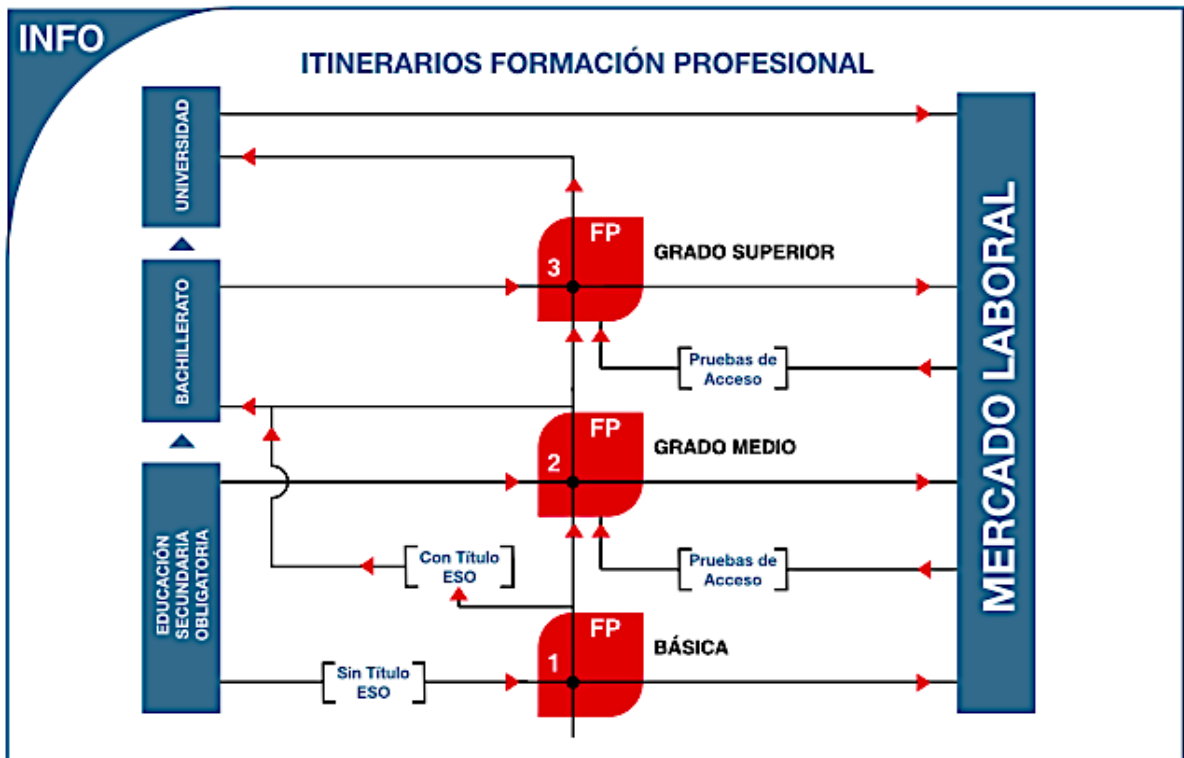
INFO

ITINERARIOS FORMACIÓN PROFESIONAL

UNIVERSIDAD

BACHILLERATO

EDUCACIÓN SECUNDARIA OBLIGATORIA

MERCADO LABORAL

FP 3 GRADO SUPERIOR

Pruebas de Acceso

FP 2 GRADO MEDIO

Con Título ESO

Pruebas de Acceso

FP 1 BÁSICA

Sin Título ESO